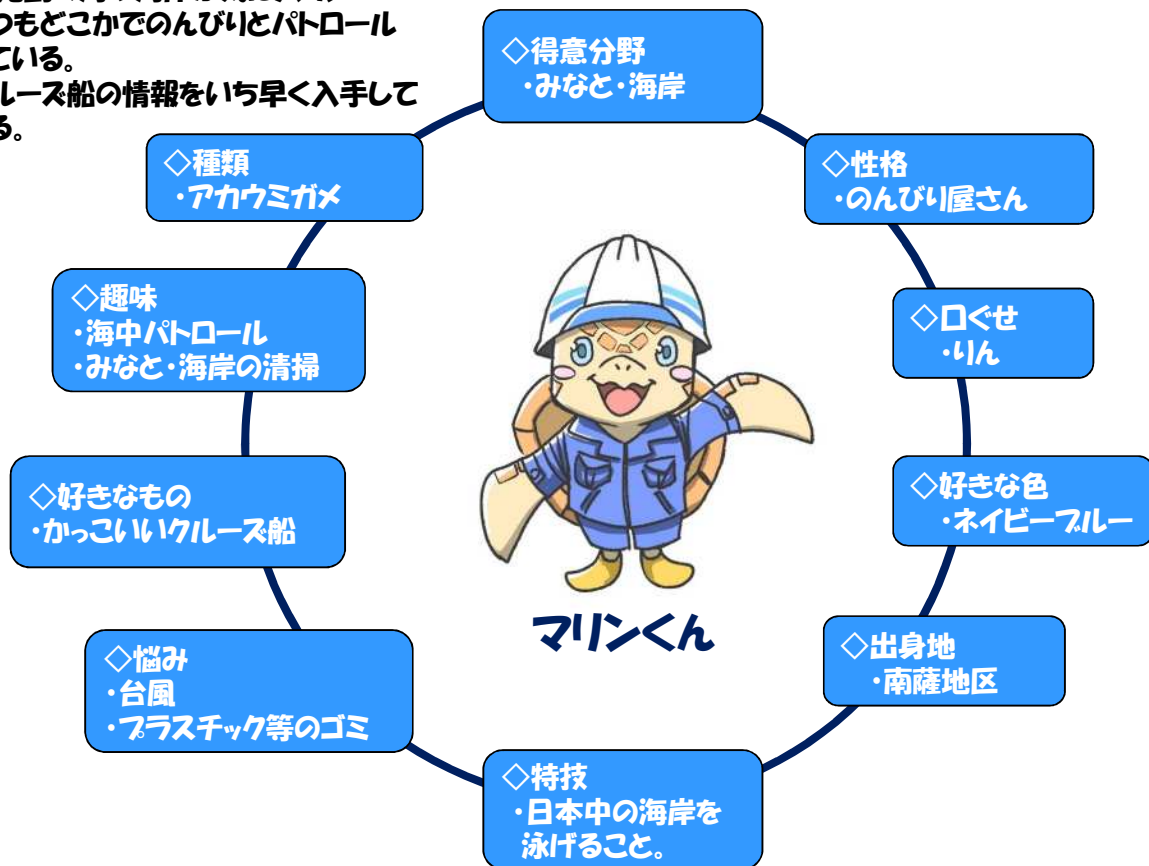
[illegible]
つもどこかでのんびりとパトロール
ている。
ルーズ船の情報をいち早く入手して
る。

◇得意分野
・みなと・海岸

◇種類
・アカウミガメ

◇性格
・のんびり屋さん

◇趣味
・海中パトロール
・みなと・海岸の清掃

◇口ぐせ
・りん

◇好きなもの
・かっこいいクルーズ船

◇好きな色
・ネイビーブルー

マリンくん

◇悩み
・台風
・プラスチック等のゴミ

◇出身地
・南薩地区

◇特技
・日本中の海岸を
泳げること。